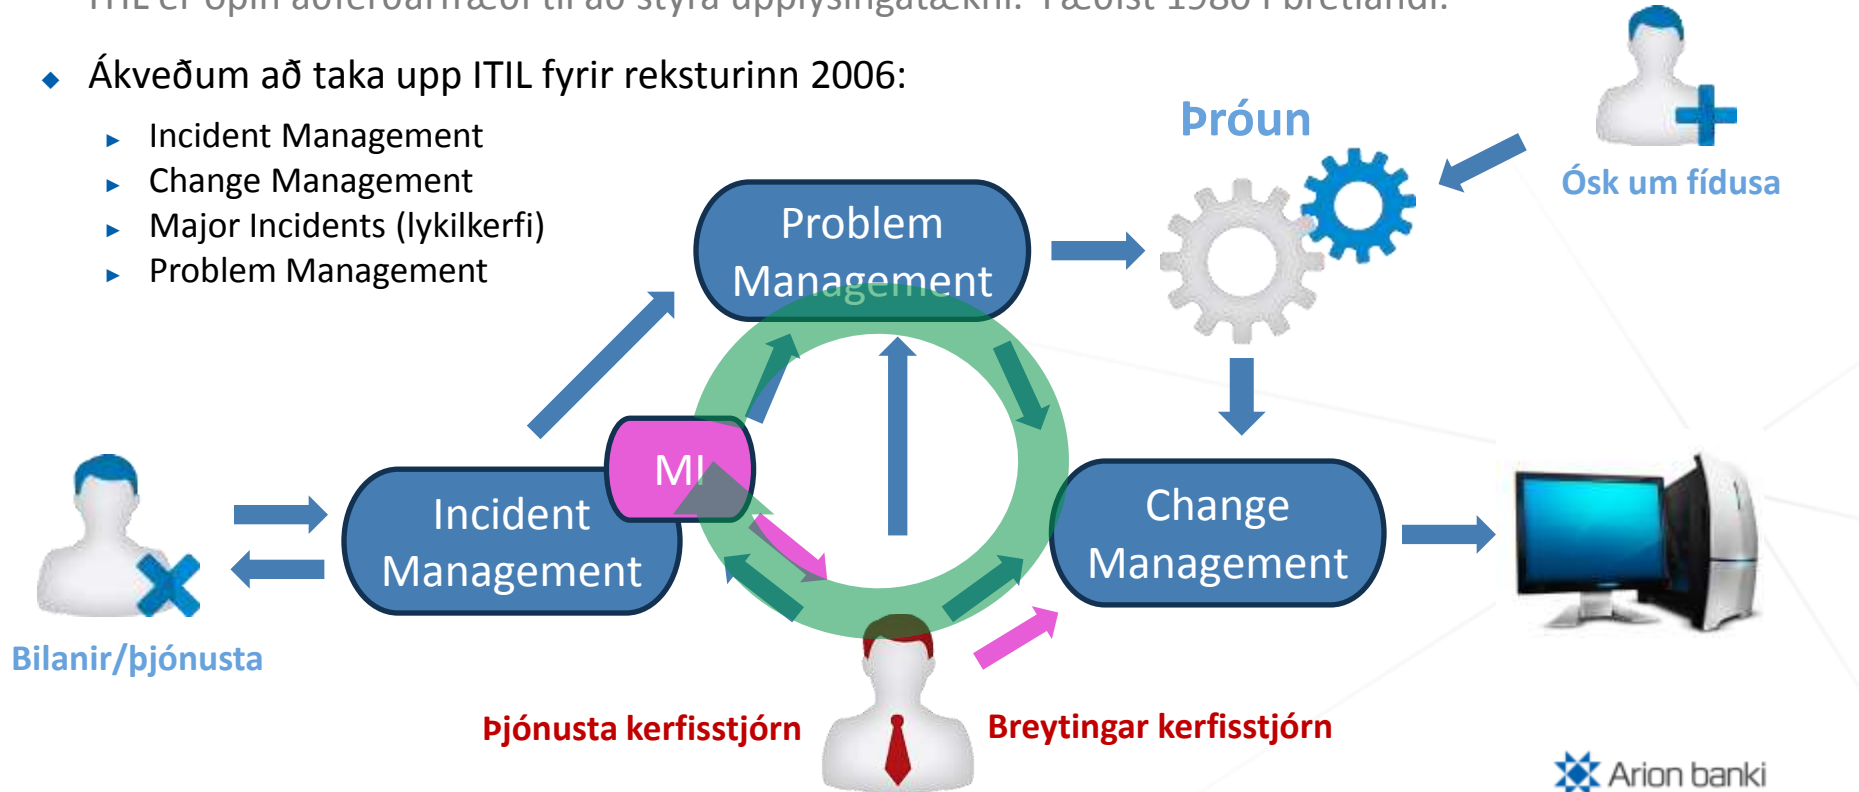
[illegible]

Ákveðum að taka upp ITIL fyrir reksturinn 2006:

- Incident Management
- Change Management
- Major Incidents (lykilkerfi)
- Problem Management

Þróun

Ósk um fídusa

Problem Management

MI

Incident Management

Change Management

Bilanir/þjónusta

Þjónusta kerfisstjórn

Breytingar kerfisstjórn

Arion banki